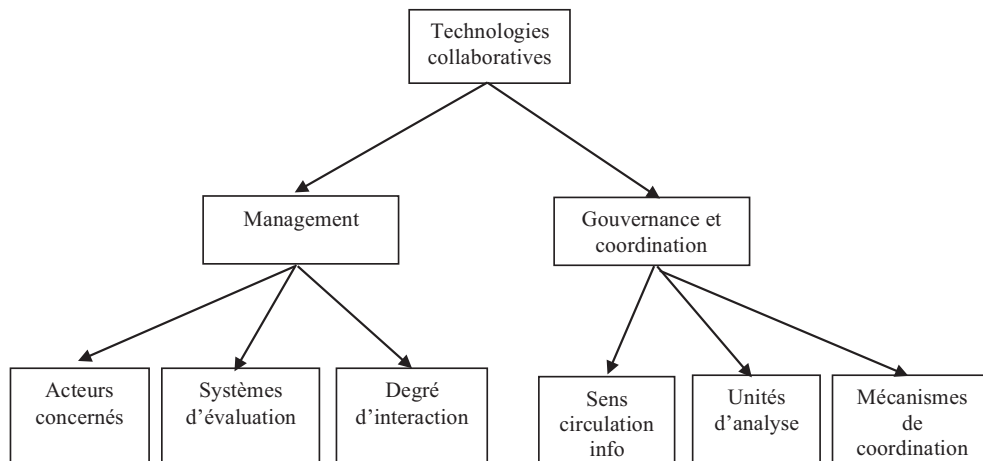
Technologies collaboratives

Management

Gouvernance et coordination

Acteurs concernés

Systèmes d'évaluation

Degré d'interaction

Sens circulation info

Unités d'analyse

Mécanismes de coordination